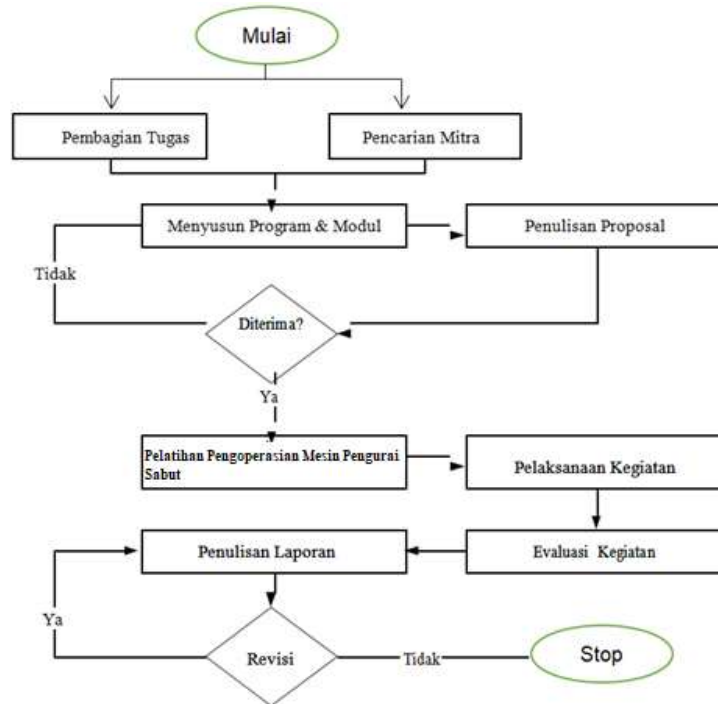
Mulai

Pembagian Tugas

Pencarian Mitra

Menyusun Program & Modul

Penulisan Proposal

Tidak

Diterima?

Ya

Pelatihan Pengoperasian Mesin Pengurai Sabut

Pelaksanaan Kegiatan

Penulisan Laporan

Evaluasi Kegiatan

Ya

Revisi

Tidak

Stop